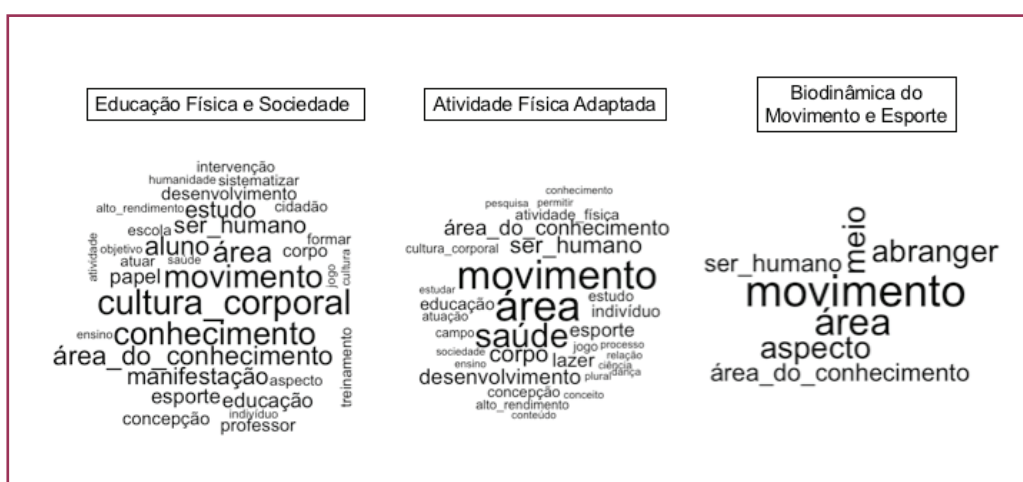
Educação Física e Sociedade

intervenção
humanidade sistematizar
desenvolvimento
alto_rendimento estudo cidadão
ser_humano
atividade objetivo aluno área formar
escola corpo
atuar saúde jogo cultura
papel movimento
cultura_corporal
ensino conhecimento
área_do_conhecimento treinamento
manifestação aspecto
esporte educação
concepção indivíduo
professor

Atividade Física Adaptada

conhecimento
pesquisa permitir
atividade_física
área_do_conhecimento
cultura_corporal ser_humano
movimento
estudar
educação área estudo
atuação indivíduo
campo esporte
saúde
sociedade jogo processo
ensino corpo relação
lazer ciência
desenvolvimento plural dança
concepção conceito
alto_rendimento
conteúdo

Biodinâmica do Movimento e Esporte

meio
ser_humano abranger
movimento
área
aspecto
área_do_conhecimento